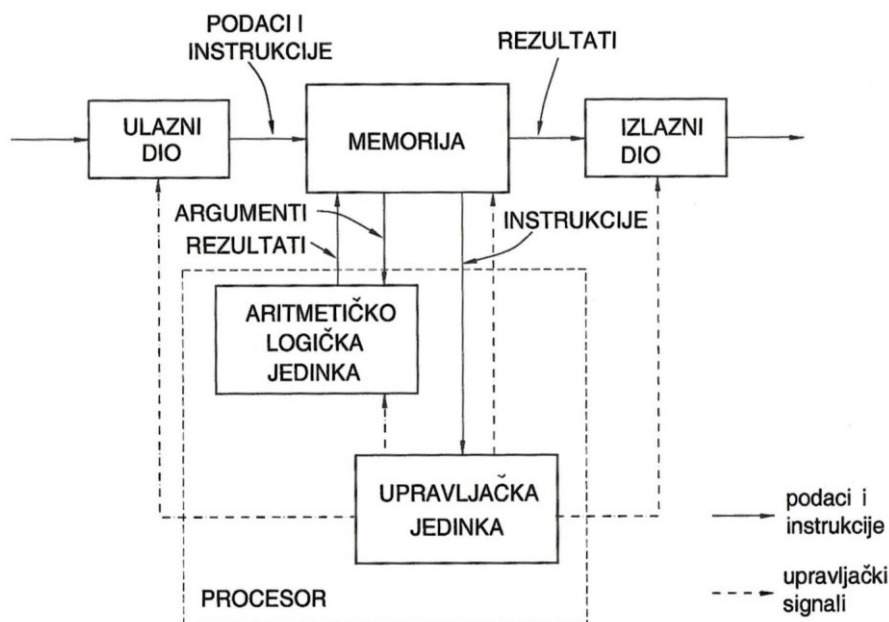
PODACI I INSTRUKCIJE

REZULTATI

ULAZNI DIO

MEMORIJA

IZLAZNI DIO

ARGUMENTI

REZULTATI

INSTRUKCIJE

ARITMETIČKO LOGIČKA JEDINKA

UPRAVLJAČKA JEDINKA

PROCESOR

podaci i instrukcije

upravljački signali